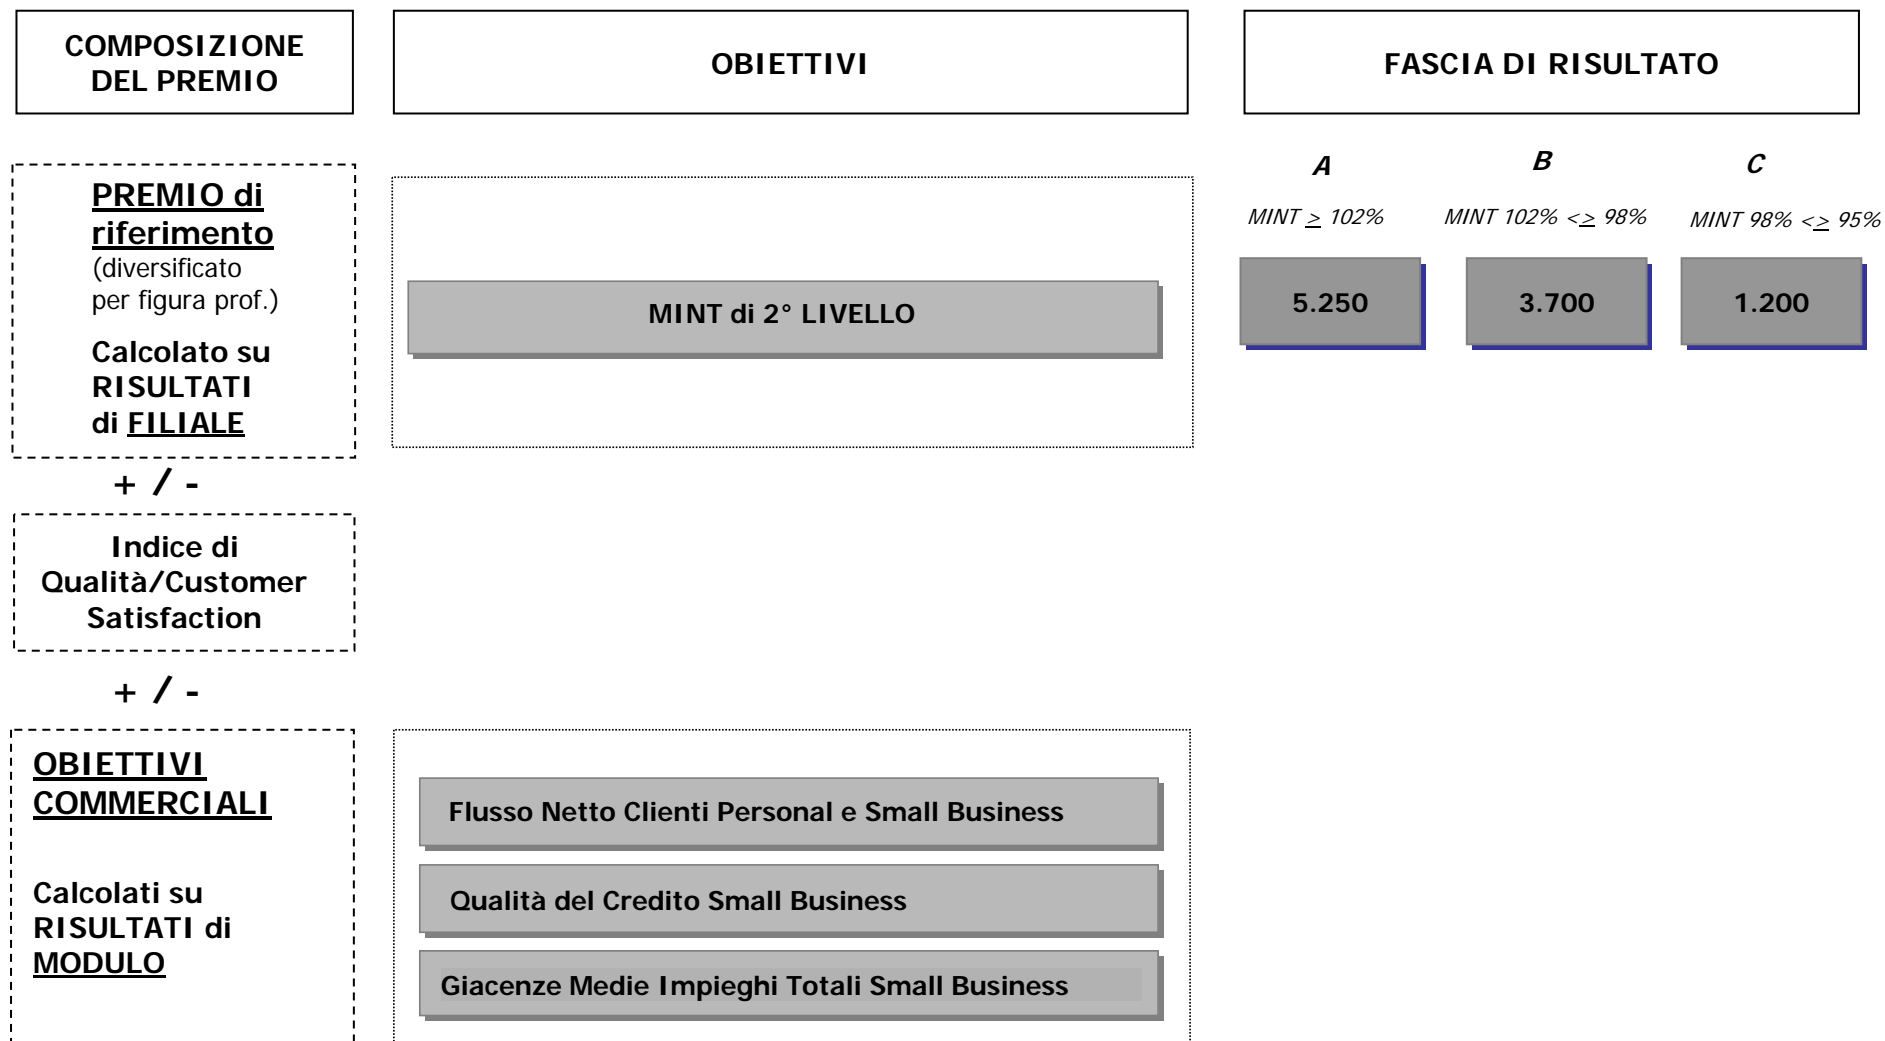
COMPOSIZIONE DEL PREMIO

OBIETTIVI

FASCIA DI RISULTATO

PREMIO di riferimento
(diversificato per figura prof.)

Calcolato su RISULTATI di FILIALE

MINT di 2° LIVELLO

A

B

C

MINT $\geq$ 102%

MINT 102% <$\geq$ 98%

MINT 98% <$\geq$ 95%

5.250

3.700

1.200

+ / -

Indice di Qualità/Customer Satisfaction

+ / -

OBIETTIVI COMMERCIALI

Calcolati su RISULTATI di MODULO

Flusso Netto Clienti Personal e Small Business

Qualità del Credito Small Business

Giacenze Medie Impieghi Totali Small Business